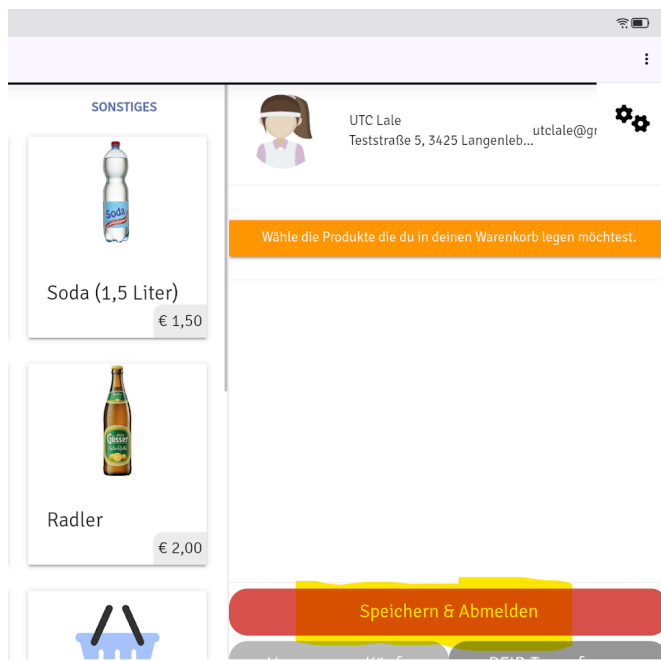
SONSTIGES

Soda

Soda (1,5 Liter)

€ 1,50

Gösser

Radler

€ 2,00

UTC Lale

Teststraße 5, 3425 Langenleb...

utclale@gr

Wähle die Produkte die du in deinen Warenkorb legen möchtest.

Speichern & Abmelden

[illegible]

RFID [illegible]